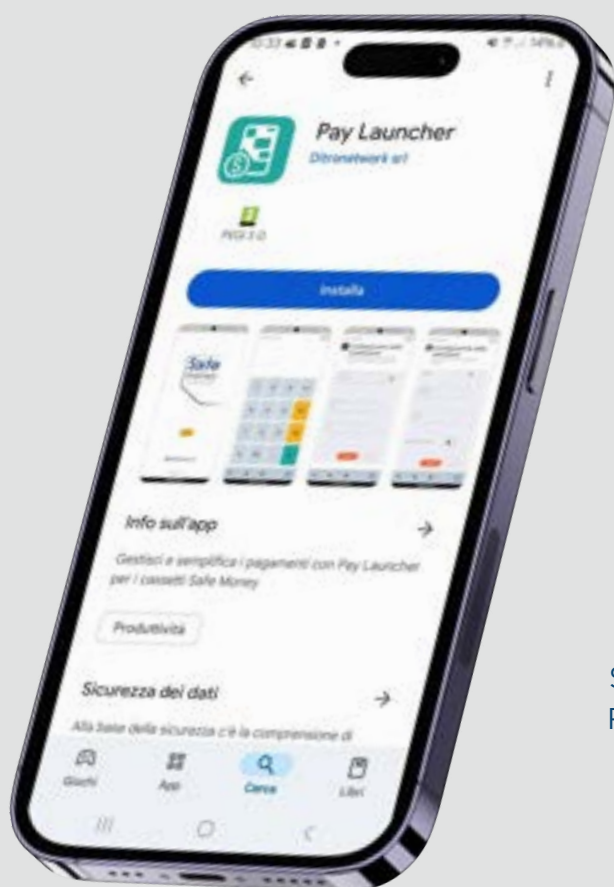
Pay Launcher
Ditronetwork srl

PEGI 3

Installa

Safe

Info sull'app
Gestisci e semplifica i pagamenti con Pay Launcher per i cassetti Safe Money

Produttività

Sicurezza dei dati
Alla base della sicurezza c'è la comprensione di

Giochi
App
Cerca
Libri

S
F